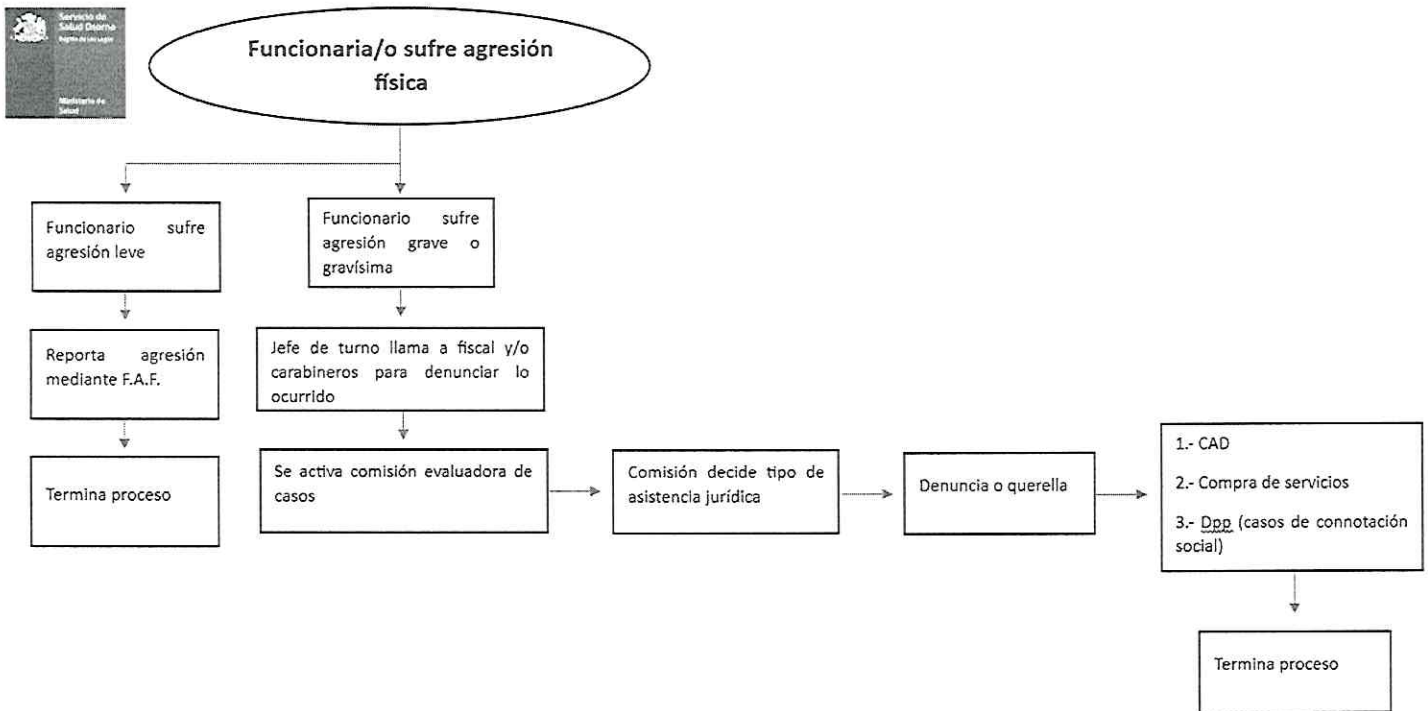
Servicio de Salud Osorno
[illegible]
Ministerio de Salud

Funcionaria/o sufre agresión física

Funcionario sufre agresión leve

Reporta agresión mediante F.A.F.

Termina proceso

Funcionario sufre agresión grave o gravísima

Jefe de turno llama a fiscal y/o carabineros para denunciar lo ocurrido

Se activa comisión evaluadora de casos

Comisión decide tipo de asistencia jurídica

Denuncia o querella

1.- CAD

2.- Compra de servicios

3.- Dpp (casos de connotación social)

Termina proceso